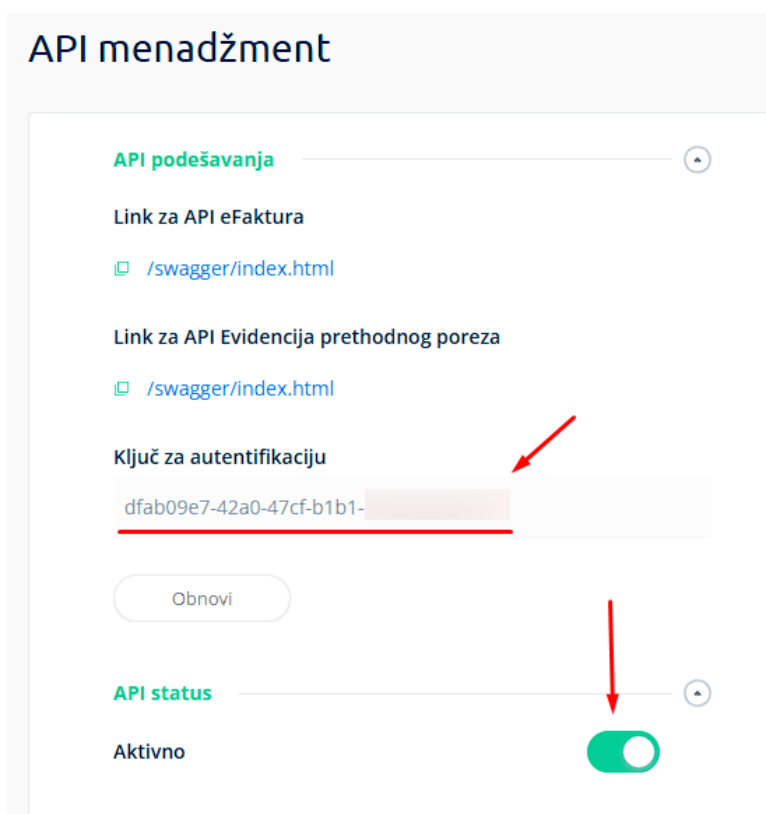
API menadžment

API podešavanja

Link za API eFaktura

/swagger/index.html

Link za API Evidencija prethodnog poreza

/swagger/index.html

Ključ za autentifikaciju

dfab09e7-42a0-47cf-b1b1-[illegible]

Obnovi

API status

Aktivno